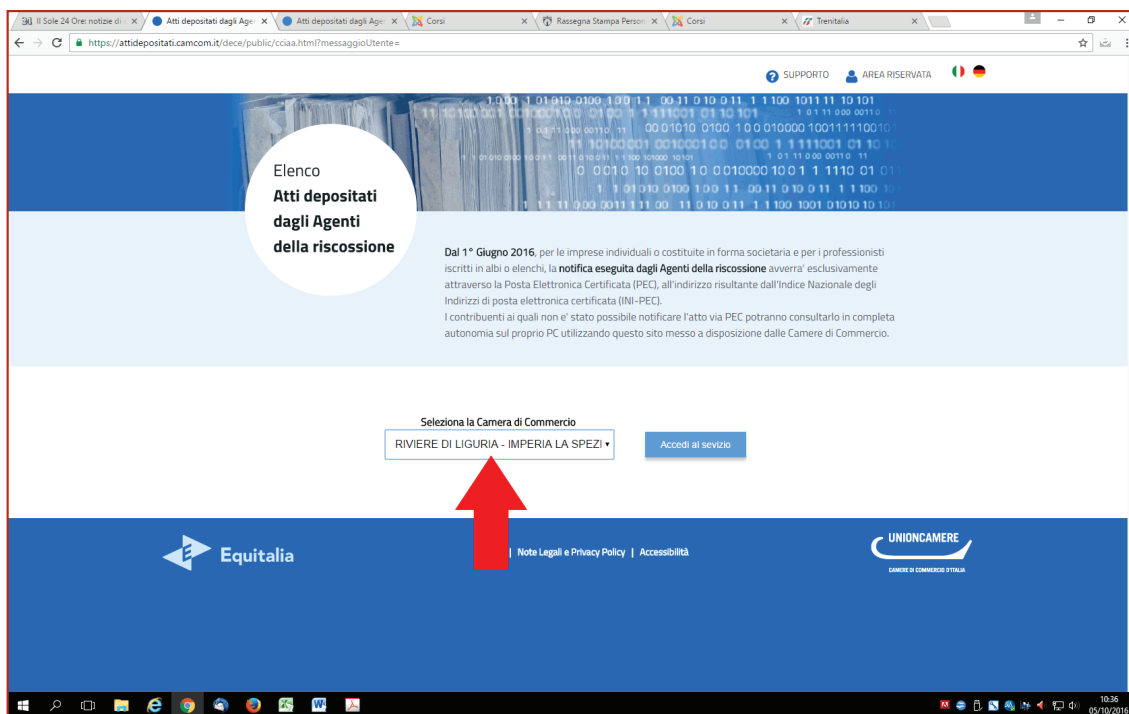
Il Sole 24 Ore: notizie di × | Atti depositati dagli Age × | Atti depositati dagli Age × | Corsi × | Rassegna Stampa Person × | Corsi × | Trenitalia ×

https://attidepositati.camcom.it/dece/public/cciaa.html?messaggioUtente=

SUPPORTO AREA RISERVATA

Elenco
Atti depositati dagli Agenti della riscossione

Dal 1° Giugno 2016, per le imprese individuali o costituite in forma societaria e per i professionisti iscritti in albi o elenchi, la notifica eseguita dagli Agenti della riscossione avverra' esclusivamente attraverso la Posta Elettronica Certificata (PEC), all'indirizzo risultante dall'Indice Nazionale degli Indirizzi di posta elettronica certificata (INI-PEC).
I contribuenti ai quali non e' stato possibile notificare l'atto via PEC potranno consultarlo in completa autonomia sul proprio PC utilizzando questo sito messo a disposizione dalle Camere di Commercio.

Seleziona la Camera di Commercio
RIVIERE DI LIGURIA - IMPERIA LA SPEZI
Accedi al sevizio

Equitalia
| Note Legali e Privacy Policy | Accessibilità
UNIONCAMERE
CAMERE DI COMMERCIO D'ITALIA

10:36
05/10/2016